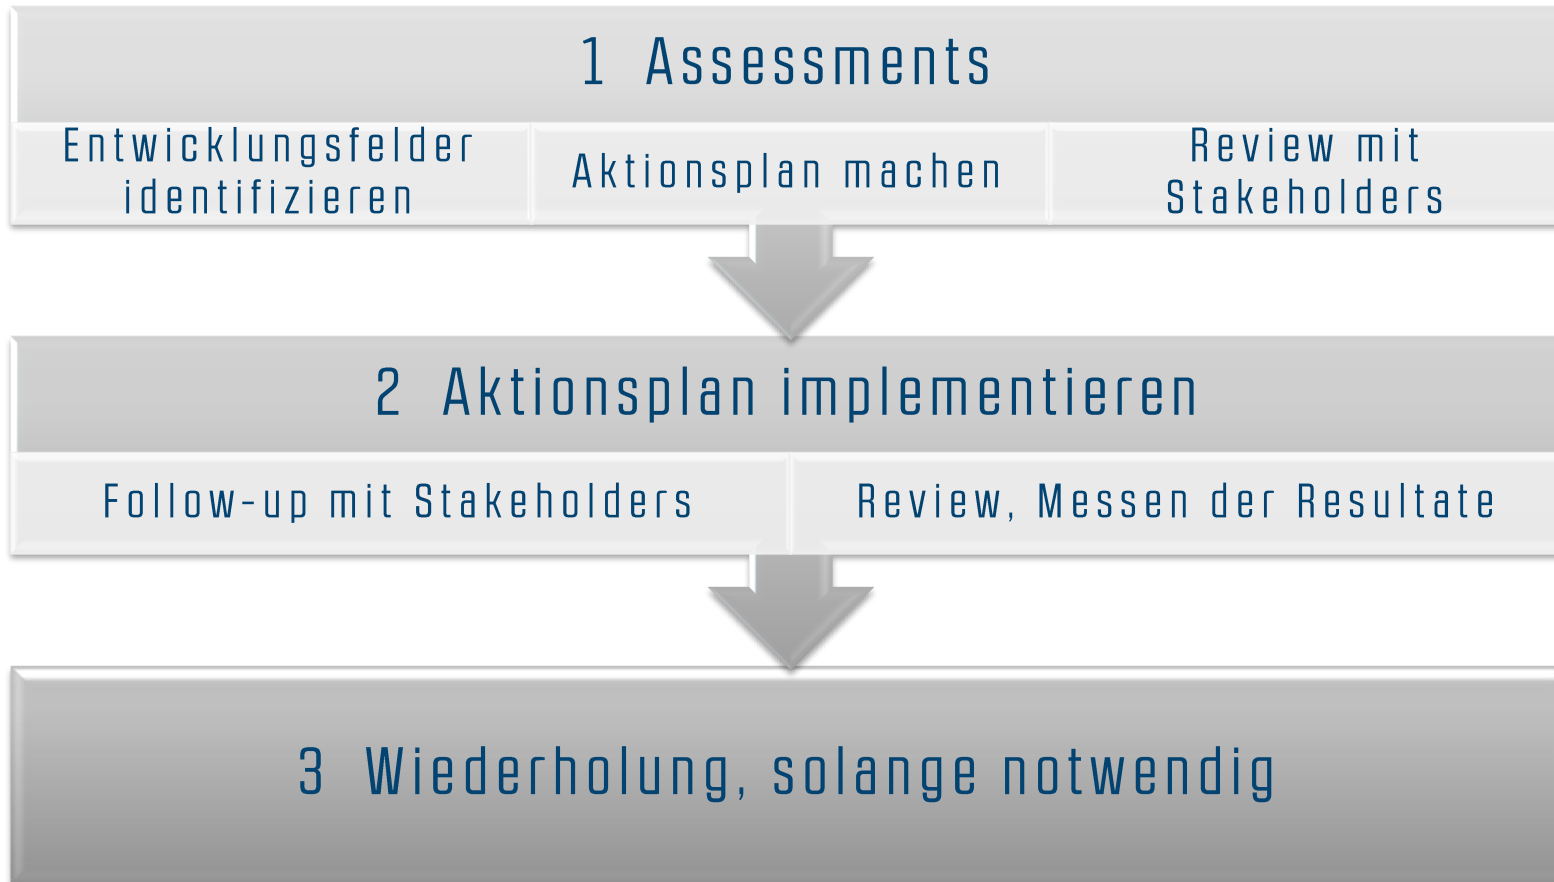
1 Assessments

Entwicklungsfelder identifizieren

Aktionsplan machen

Review mit Stakeholders

2 Aktionsplan implementieren

Follow-up mit Stakeholders

Review, Messen der Resultate

3 Wiederholung, solange notwendig